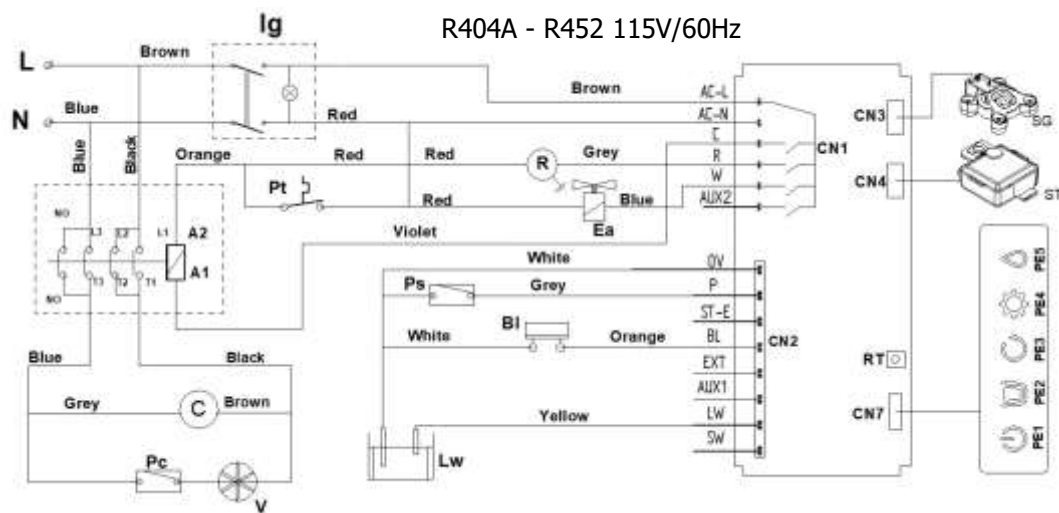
R404A - R452 115V/60Hz

Ig

L
N
Brown
Blue
Red
Brown
Blue
Black
Orange
Red
Red
Grey
R
Pt
Red
Blue
Ea
Violet
NO
L3
L2
L1
A2
A1
T3
T2
T1
NO
AC-L
AC-N
C
R
W
AUX2
CN1
CN3
SG
CN4
ST
White
0V
Ps
Grey
P
ST-E
White
Bl
Orange
BL
CN2
EXT
AUX1
Yellow
LW
SW
Lw
RT
CN7
Blue
Black
Grey
C
Brown
Pc
V
PE5
PE4
PE3
PE2
PE1